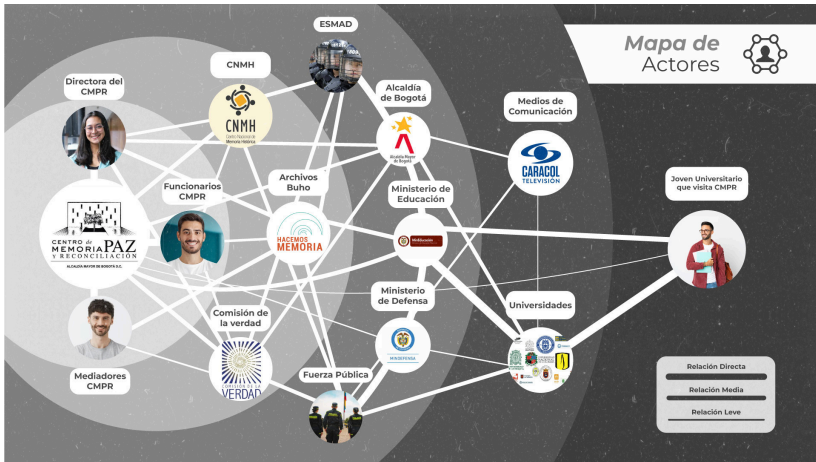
Mapa de Actores

ESMAD

CNMH

CNMH
Centro Nacional de Memoria Histórica

Directora del CMPR

Alcaldía de Bogotá

Alcaldía Mayor de Bogotá

Medios de Comunicación

CARACOL TELEVISIÓN

Funcionarios CMPR

Archivos Buho

HACEMOS MEMORIA

Ministerio de Educación

MinEducación

Joven Universitario que visita CMPR

CENTRO de MEMORIA PAZ y RECONCILIACIÓN
ALCALDÍA MAYOR DE BOGOTÁ D.C.

Ministerio de Defensa

MINDEFENSA

Universidades

Comisión de la verdad

VERDAD

Mediadores CMPR

Fuerza Pública

Relación Directa
Relación Media
Relación Leve